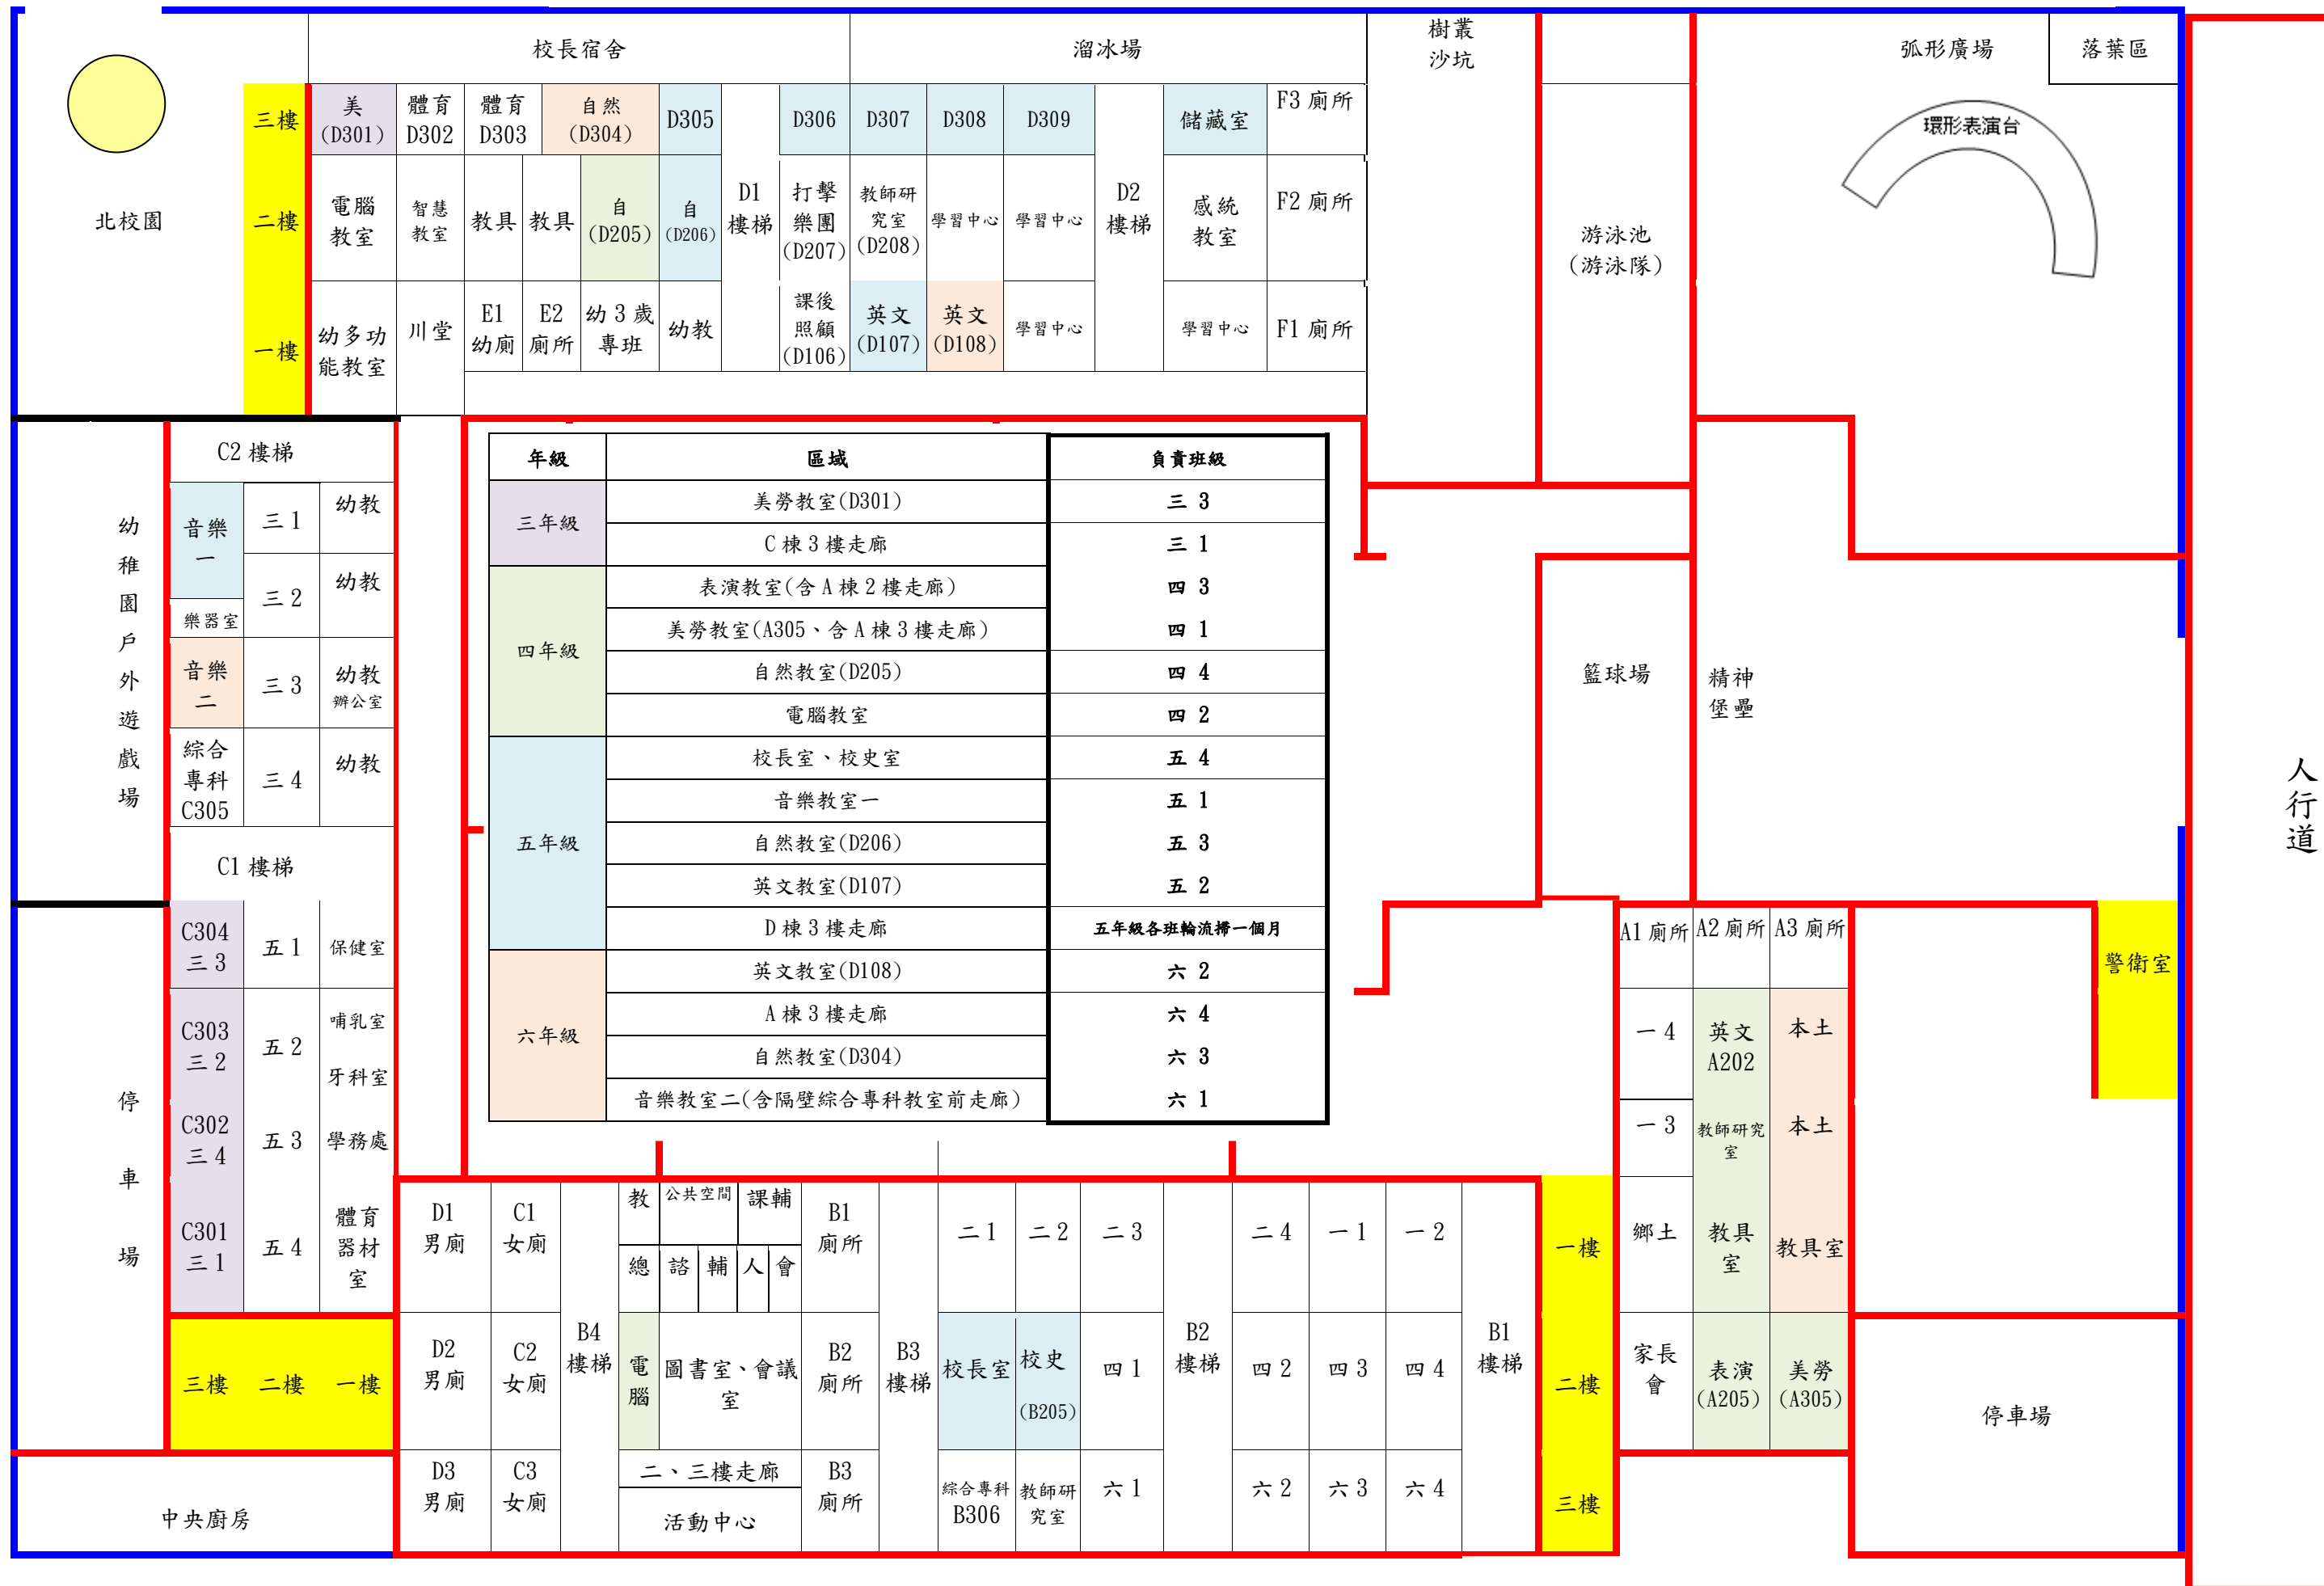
校長宿舍

溜冰場

樹叢沙坑

弧形廣場

落葉區

環形表演台

北校園

三樓

二樓

一樓

美(D301)

體育D302

體育D303

自然(D304)

D305

D306

D307

D308

D309

儲藏室

F3 廁所

電腦教室

智慧教室

教具

教具

自(D205)

自(D206)

D1樓梯

打擊樂團(D207)

教師研究室(D208)

學習中心

學習中心

D2樓梯

感統教室

F2 廁所

幼多功能教室

川堂

E1幼廁

E2廁所

幼3歲專班

幼教

課後照顧(D106)

英文(D107)

英文(D108)

學習中心

學習中心

F1 廁所

游泳池(游泳隊)

幼稚園戶外遊戲場

C2 樓梯

音樂一

樂器室

三1

幼教

三2

幼教

音樂二

三3

幼教辦公室

綜合專科C305

三4

幼教

C1 樓梯

| 年級 | 區域 | 負責班級 |
|---|---|---|
| 三年級 | 美勞教室(D301) | 三 3 |
| | C棟3樓走廊 | 三 1 |
| 四年級 | 表演教室(含A棟2樓走廊) | 四 3 |
| | 美勞教室(A305、含A棟3樓走廊) | 四 1 |
| | 自然教室(D205) | 四 4 |
| | 電腦教室 | 四 2 |
| 五年級 | 校長室、校史室 | 五 4 |
| | 音樂教室一 | 五 1 |
| | 自然教室(D206) | 五 3 |
| | 英文教室(D107) | 五 2 |
| | D棟3樓走廊 | 五年級各班輪流掃一個月 |
| 六年級 | 英文教室(D108) | 六 2 |
| | A棟3樓走廊 | 六 4 |
| | 自然教室(D304) | 六 3 |
| | 音樂教室二(含隔壁綜合專科教室前走廊) | 六 1 |

籃球場

精神堡壘

人行道

停車場

C304 三3

五1

保健室

C303 三2

五2

哺乳室

牙科室

C302 三4

五3

學務處

C301 三1

五4

體育器材室

三樓 二樓 一樓

中央廚房

D1男廁

C1女廁

B4樓梯

教

公共空間

課輔

總

諮

輔

人

會

B1廁所

B3樓梯

二1

二2

二3

B2樓梯

二4

一1

一2

B1樓梯

D2男廁

C2女廁

電腦

圖書室、會議室

B2廁所

校長室

校史(B205)

四1

四2

四3

四4

D3男廁

C3女廁

二、三樓走廊

活動中心

B3廁所

綜合專科B306

教師研究室

六1

六2

六3

六4

一樓

二樓

三樓

A1 廁所

A2 廁所

A3 廁所

警衛室

一4

英文A202

本土

一3

教師研究室

本土

鄉土

教具室

教具室

家長會

表演(A205)

美勞(A305)

停車場